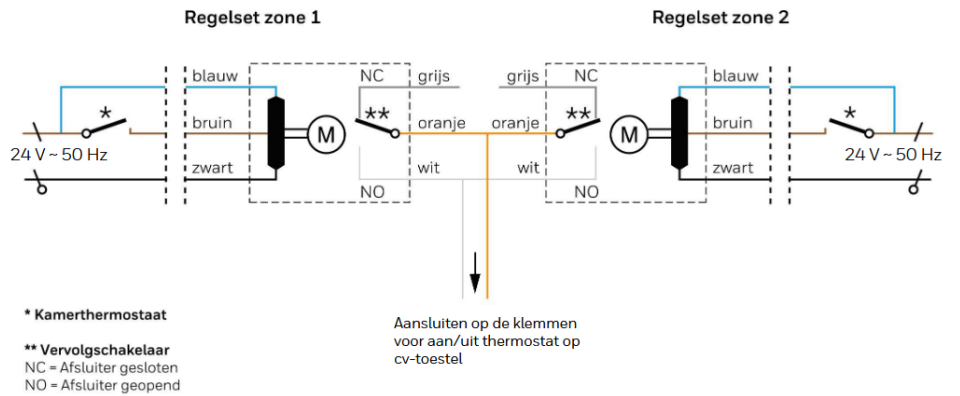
Regelset zone 1

Regelset zone 2

blauw
bruin
zwart
*
24 V ~ 50 Hz
M
NC
**
NO
grijs
oranje
wit

grijs
oranje
wit
NC
**
NO
M
blauw
bruin
zwart
*
24 V ~ 50 Hz

Aansluiten op de klemmen voor aan/uit thermostat op cv-toestel

* Kamerthermostaat

** Vervolgschakelaar
NC = Afsluiter gesloten
NO = Afsluiter geopend